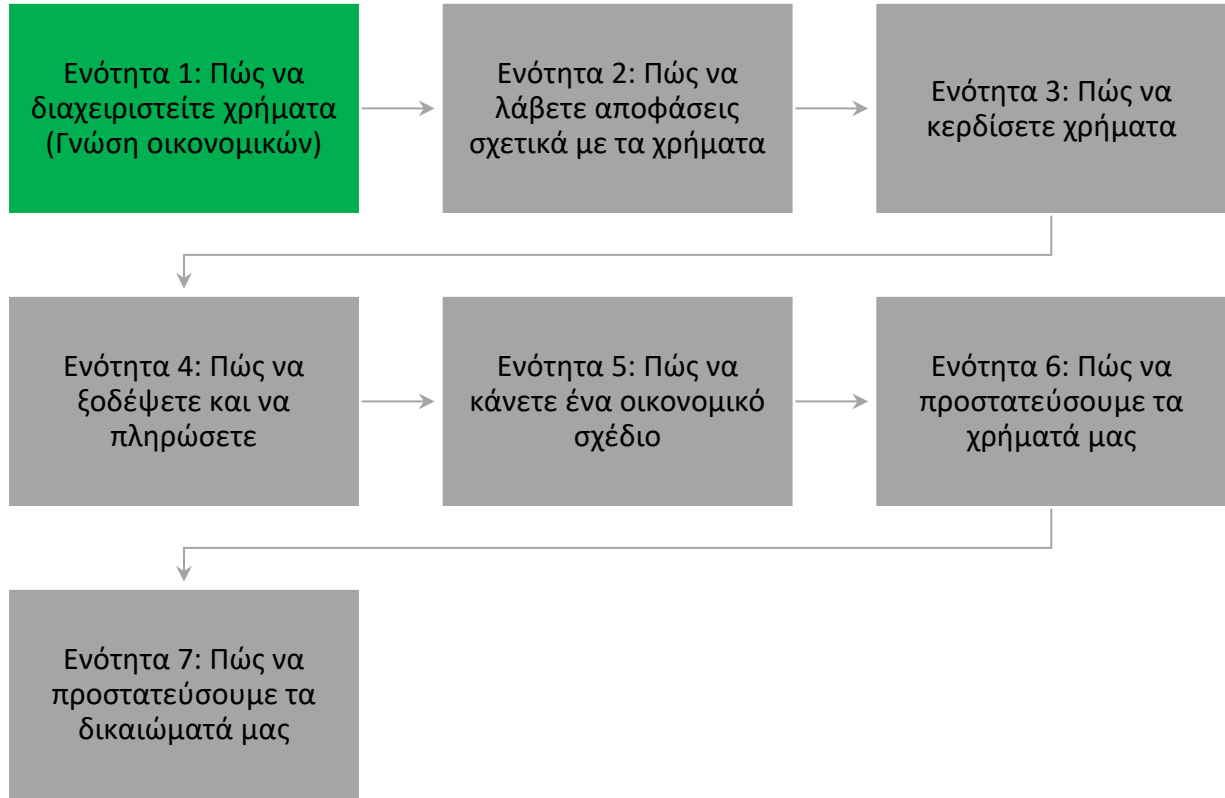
Ενότητα 1: Πώς να διαχειριστείτε χρήματα (Γνώση οικονομικών)

Ενότητα 2: Πώς να λάβετε αποφάσεις σχετικά με τα χρήματα

Ενότητα 3: Πώς να κερδίσετε χρήματα

Ενότητα 4: Πώς να ξοδέψετε και να πληρώσετε

Ενότητα 5: Πώς να κάνετε ένα οικονομικό σχέδιο

Ενότητα 6: Πώς να προστατεύσουμε τα χρήματά μας

Ενότητα 7: Πώς να προστατεύσουμε τα δικαιώματά μας